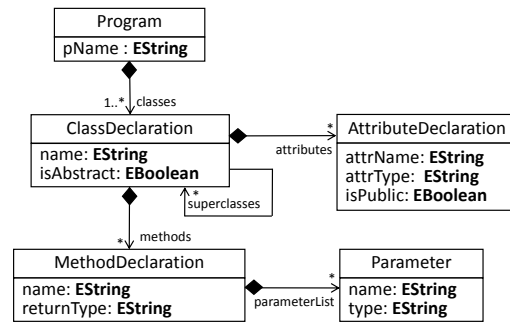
Program
pName : EString

1..* classes

ClassDeclaration
name: EString
isAbstract: EBoolean

* attributes

AttributeDeclaration
attrName: EString
attrType: EString
isPublic: EBoolean

* superclasses

* methods

MethodDeclaration
name: EString
returnType: EString

* parameterList

Parameter
name: EString
type: EString